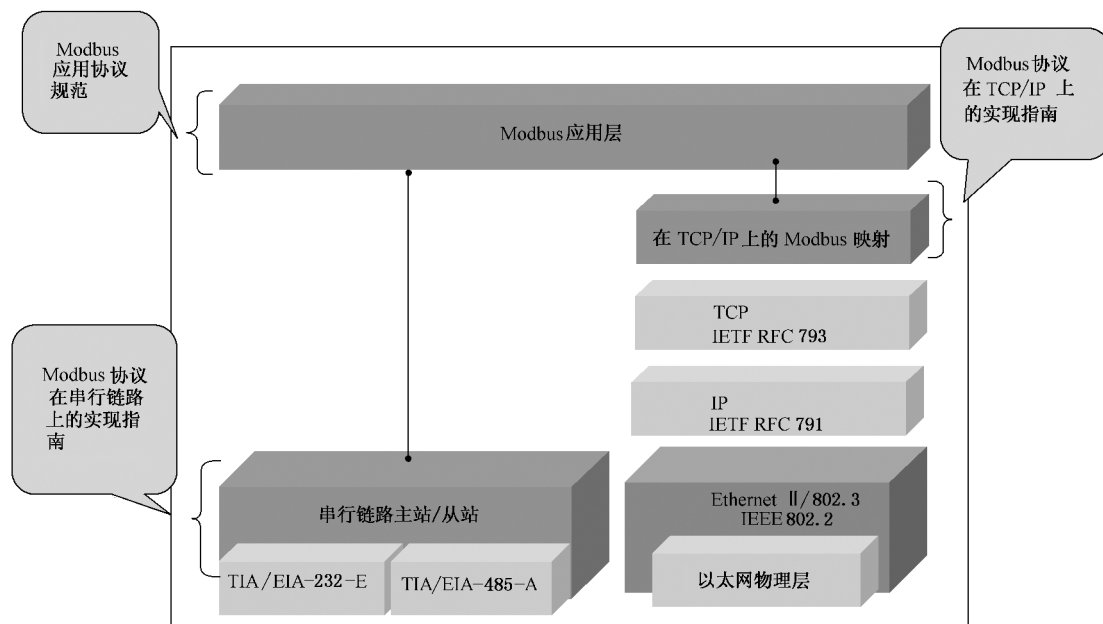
Modbus 应用协议规范

Modbus协议在 TCP/IP 上的实现指南

Modbus应用层

在 TCP/IP 上的 Modbus 映射

TCP
IETF RFC 793

IP
IETF RFC 791

Modbus 协议在串行链路上的实现指南

串行链路主站/从站

TIA/EIA-232-E

TIA/EIA-485-A

Ethernet Ⅱ/802.3
IEEE 802.2

以太网物理层